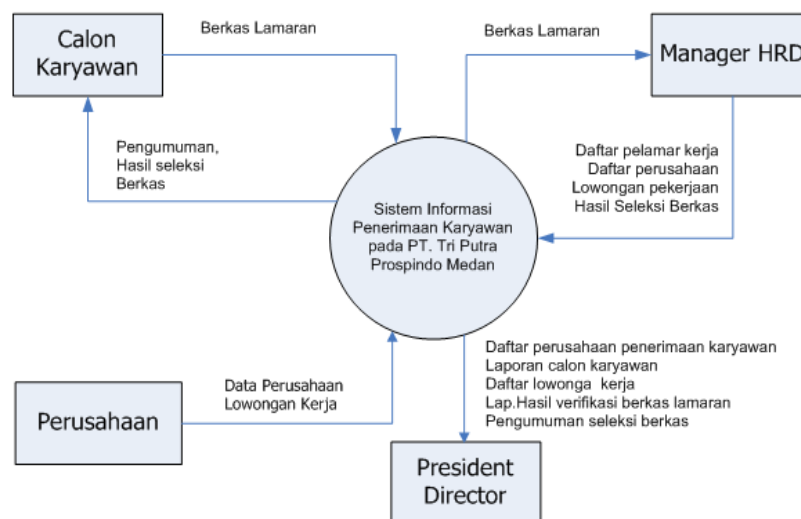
Calon Karyawan

Berkas Lamaran

Berkas Lamaran

Manager HRD

Pengumuman, Hasil seleksi Berkas

Daftar pelamar kerja
Daftar perusahaan
Lowongan pekerjaan
Hasil Seleksi Berkas

Sistem Informasi Penerimaan Karyawan pada PT. Tri Putra Prospindo Medan

Daftar perusahaan penerimaan karyawan
Laporan calon karyawan
Daftar lowonga kerja
Lap.Hasil verifikasi berkas lamaran
Pengumuman seleksi berkas

Data Perusahaan
Lowongan Kerja

Perusahaan

President Director